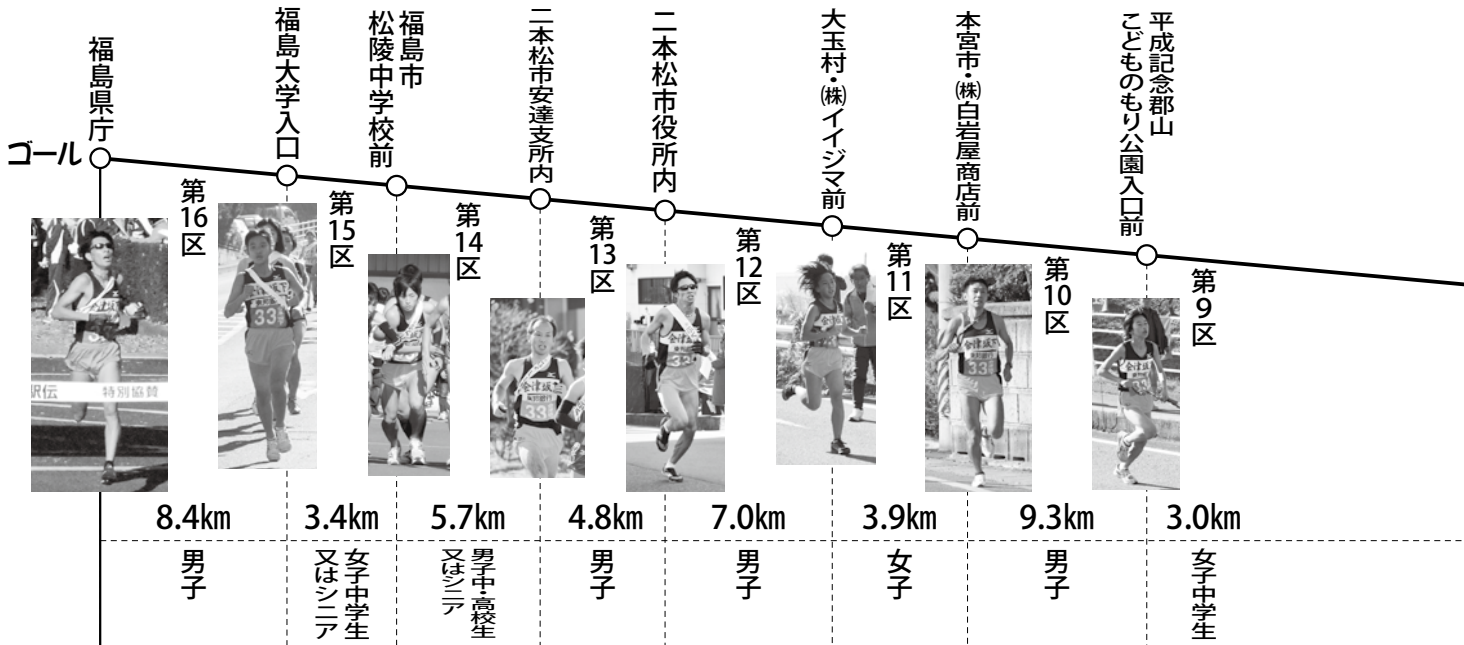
福島県庁

ゴール

福島大学入口

福島市松陵中学校前

二本松市安達支所内

二本松市役所内

大玉村・㈱イイジマ前

本宮市・㈱白岩屋商店前

平成記念郡山こどものもり公園入口前

第16区

第15区

第14区

第13区

第12区

第11区

第10区

第9区

駅伝 特別協賛

8.4km 3.4km 5.7km 4.8km 7.0km 3.9km 9.3km 3.0km

| 男子 | 女子中学生又はシニア | 男子中・高校生又はシニア | 男子 | 男子 | 女子 | 男子 | 女子中学生 |